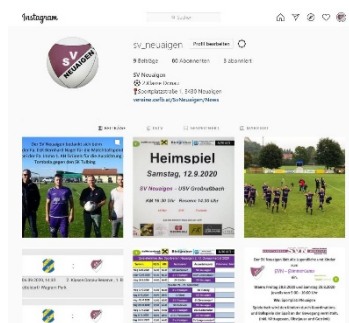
Instagram

Suchen

SV NEUAIGEN

sv_neuaigen Profil bearbeiten

9 Beiträge 60 Abonnenten 3 abonniert

SV Neuaigen
Fußball-Verein
Sportplatzstraße 1, 3430 Neuaigen
svneuaigen.com/Neuaigen/News

BEITRÄGE IGTV GESPEICHERT MARKIERT

Der SV Neuaigen bedankt sich beim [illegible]

Heimspiel
Samstag, 12.9.2020
SV Neuaigen - USV Großrußbach
KM 16.30 Uhr Reserve 14.30 Uhr

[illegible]